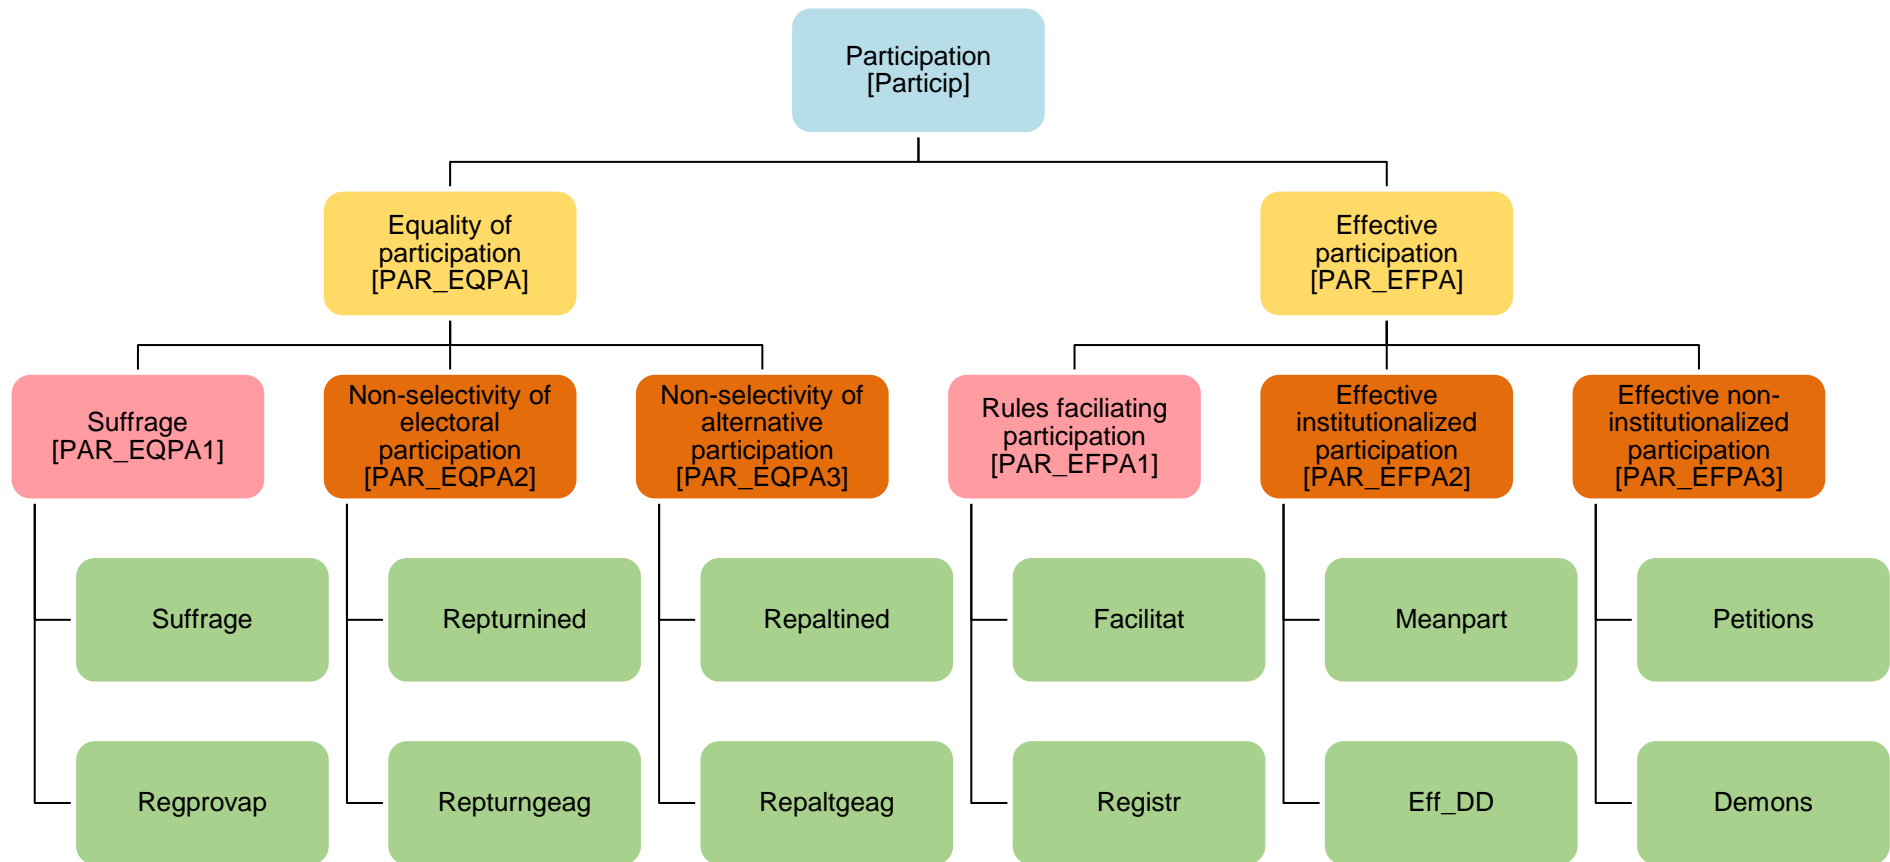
Participation [Particip]

Equality of participation [PAR_EQPA]

Effective participation [PAR_EFPA]

Suffrage [PAR_EQPA1]

Non-selectivity of electoral participation [PAR_EQPA2]

Non-selectivity of alternative participation [PAR_EQPA3]

Rules faciliating participation [PAR_EFPA1]

Effective institutionalized participation [PAR_EFPA2]

Effective non-institutionalized participation [PAR_EFPA3]

Suffrage

Regprovap

Repturnined

Repturngeag

Repaltined

Repaltgeag

Facilitat

Registr

Meanpart

Eff_DD

Petitions

Demons